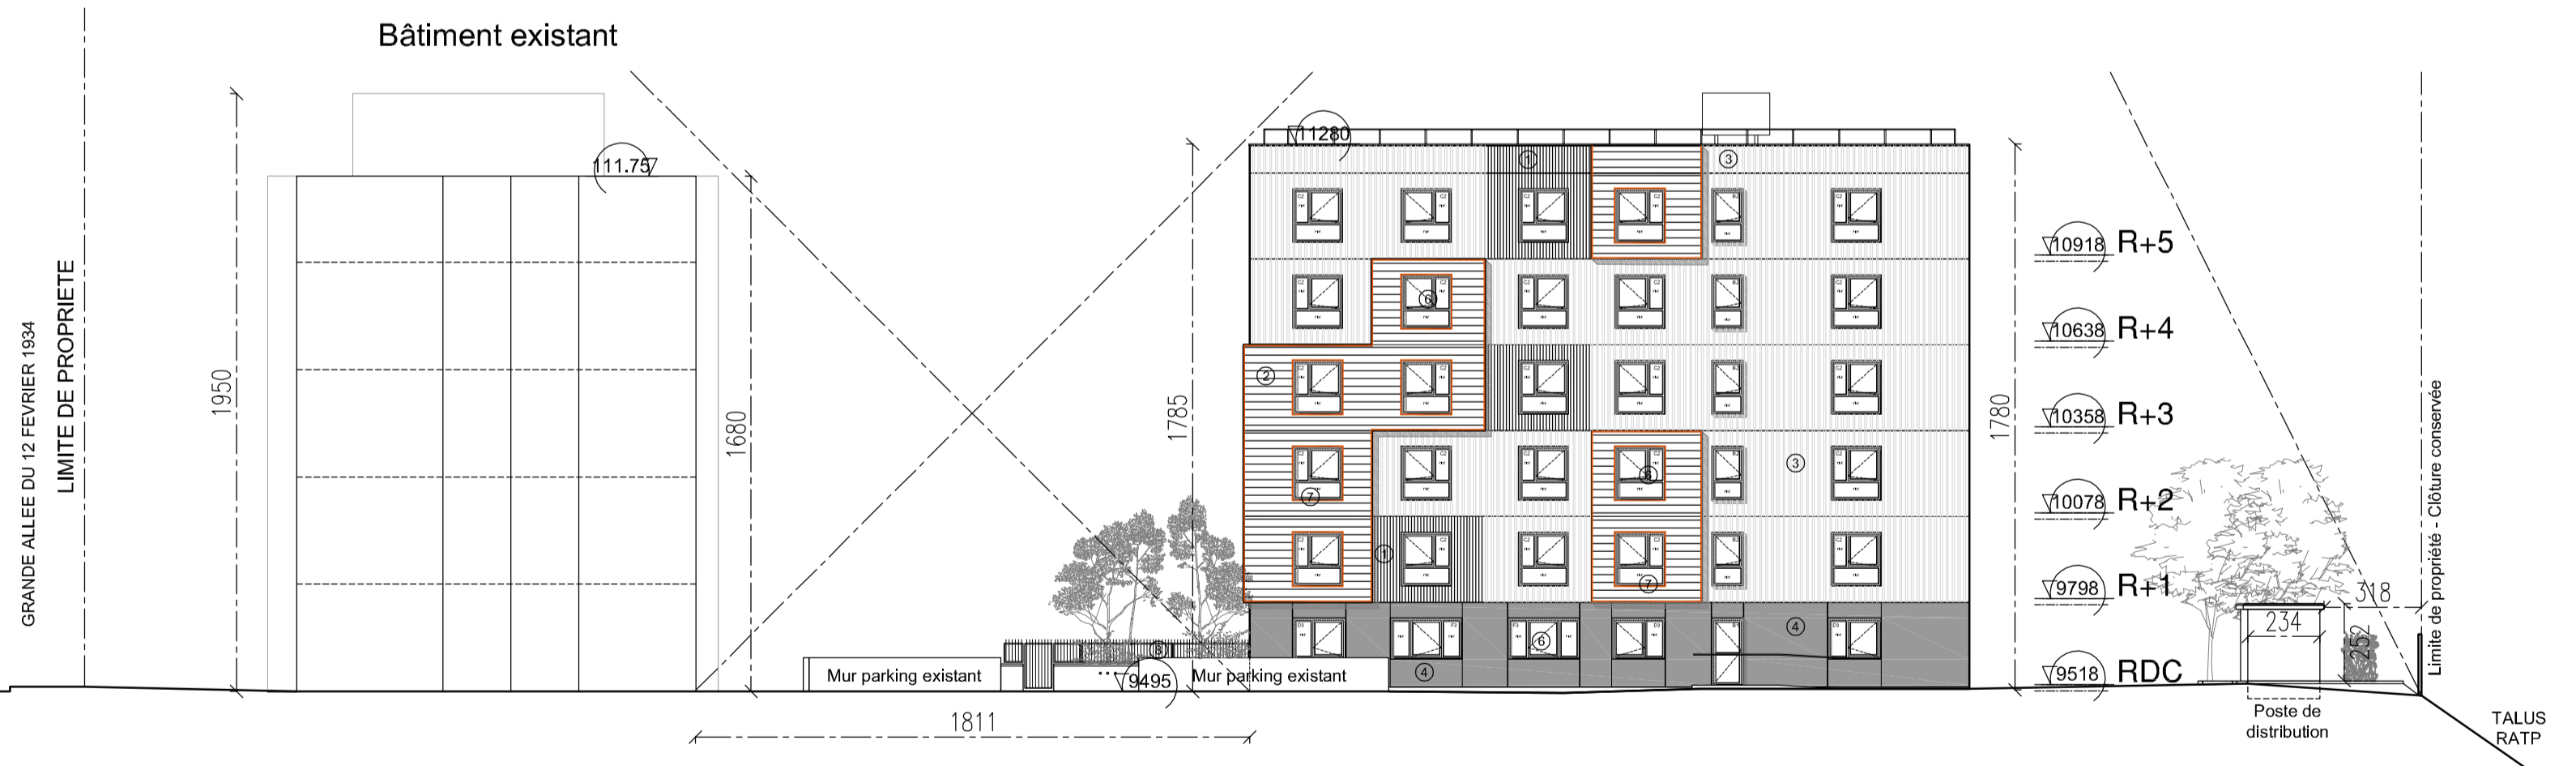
Bâtiment existant

GRANDE ALLEE DU 12 FEVRIER 1934
LIMITE DE PROPRIETE

1950

111.75

1680

1785

11280

①

③

②

⑥

③

⑦

①

⑥

⑦

⑥

④

⑧

④

Mur parking existant

9495

Mur parking existant

1811

1780

10918 R+5

10638 R+4

10358 R+3

10078 R+2

9798 R+1

9518 RDC

318

234

252

Limite de propriété - Clôture conservée

Poste de distribution

TALUS RATP